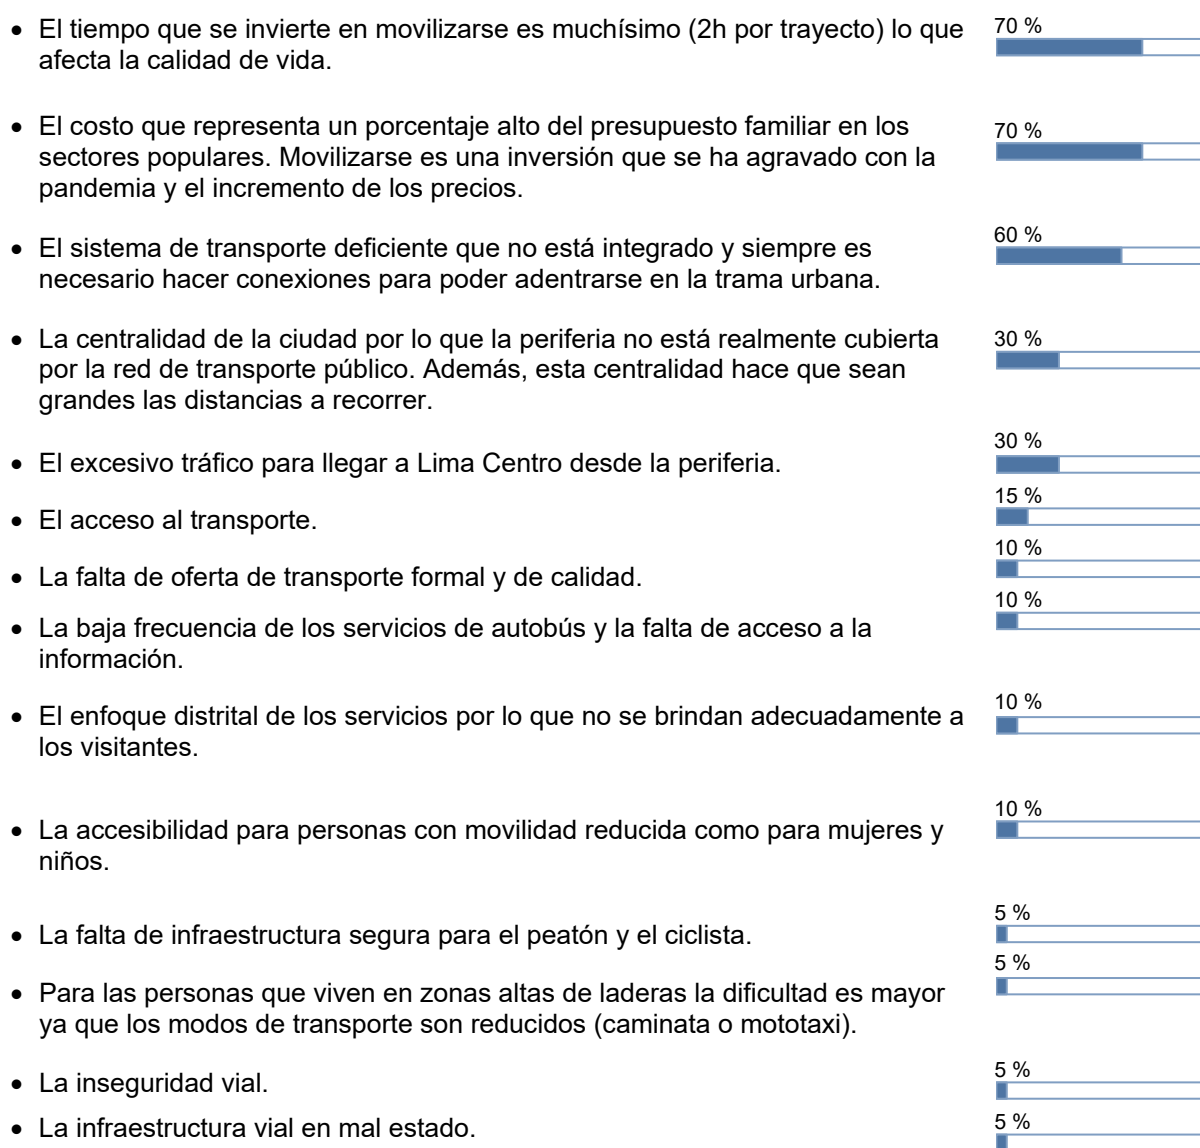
- El tiempo que se invierte en movilizarse es muchísimo (2h por trayecto) lo que afecta la calidad de vida.

70 %

- El costo que representa un porcentaje alto del presupuesto familiar en los sectores populares. Movilizarse es una inversión que se ha agravado con la pandemia y el incremento de los precios.

70 %

- El sistema de transporte deficiente que no está integrado y siempre es necesario hacer conexiones para poder adentrarse en la trama urbana.

60 %

- La centralidad de la ciudad por lo que la periferia no está realmente cubierta por la red de transporte público. Además, esta centralidad hace que sean grandes las distancias a recorrer.

30 %

- El excesivo tráfico para llegar a Lima Centro desde la periferia.

30 %

- El acceso al transporte.

15 %

- La falta de oferta de transporte formal y de calidad.

10 %

- La baja frecuencia de los servicios de autobús y la falta de acceso a la información.

10 %

- El enfoque distrital de los servicios por lo que no se brindan adecuadamente a los visitantes.

10 %

- La accesibilidad para personas con movilidad reducida como para mujeres y niños.

10 %

- La falta de infraestructura segura para el peatón y el ciclista.

5 %

- Para las personas que viven en zonas altas de laderas la dificultad es mayor ya que los modos de transporte son reducidos (caminata o mototaxi).

5 %

- La inseguridad vial.

5 %

- La infraestructura vial en mal estado.

5 %